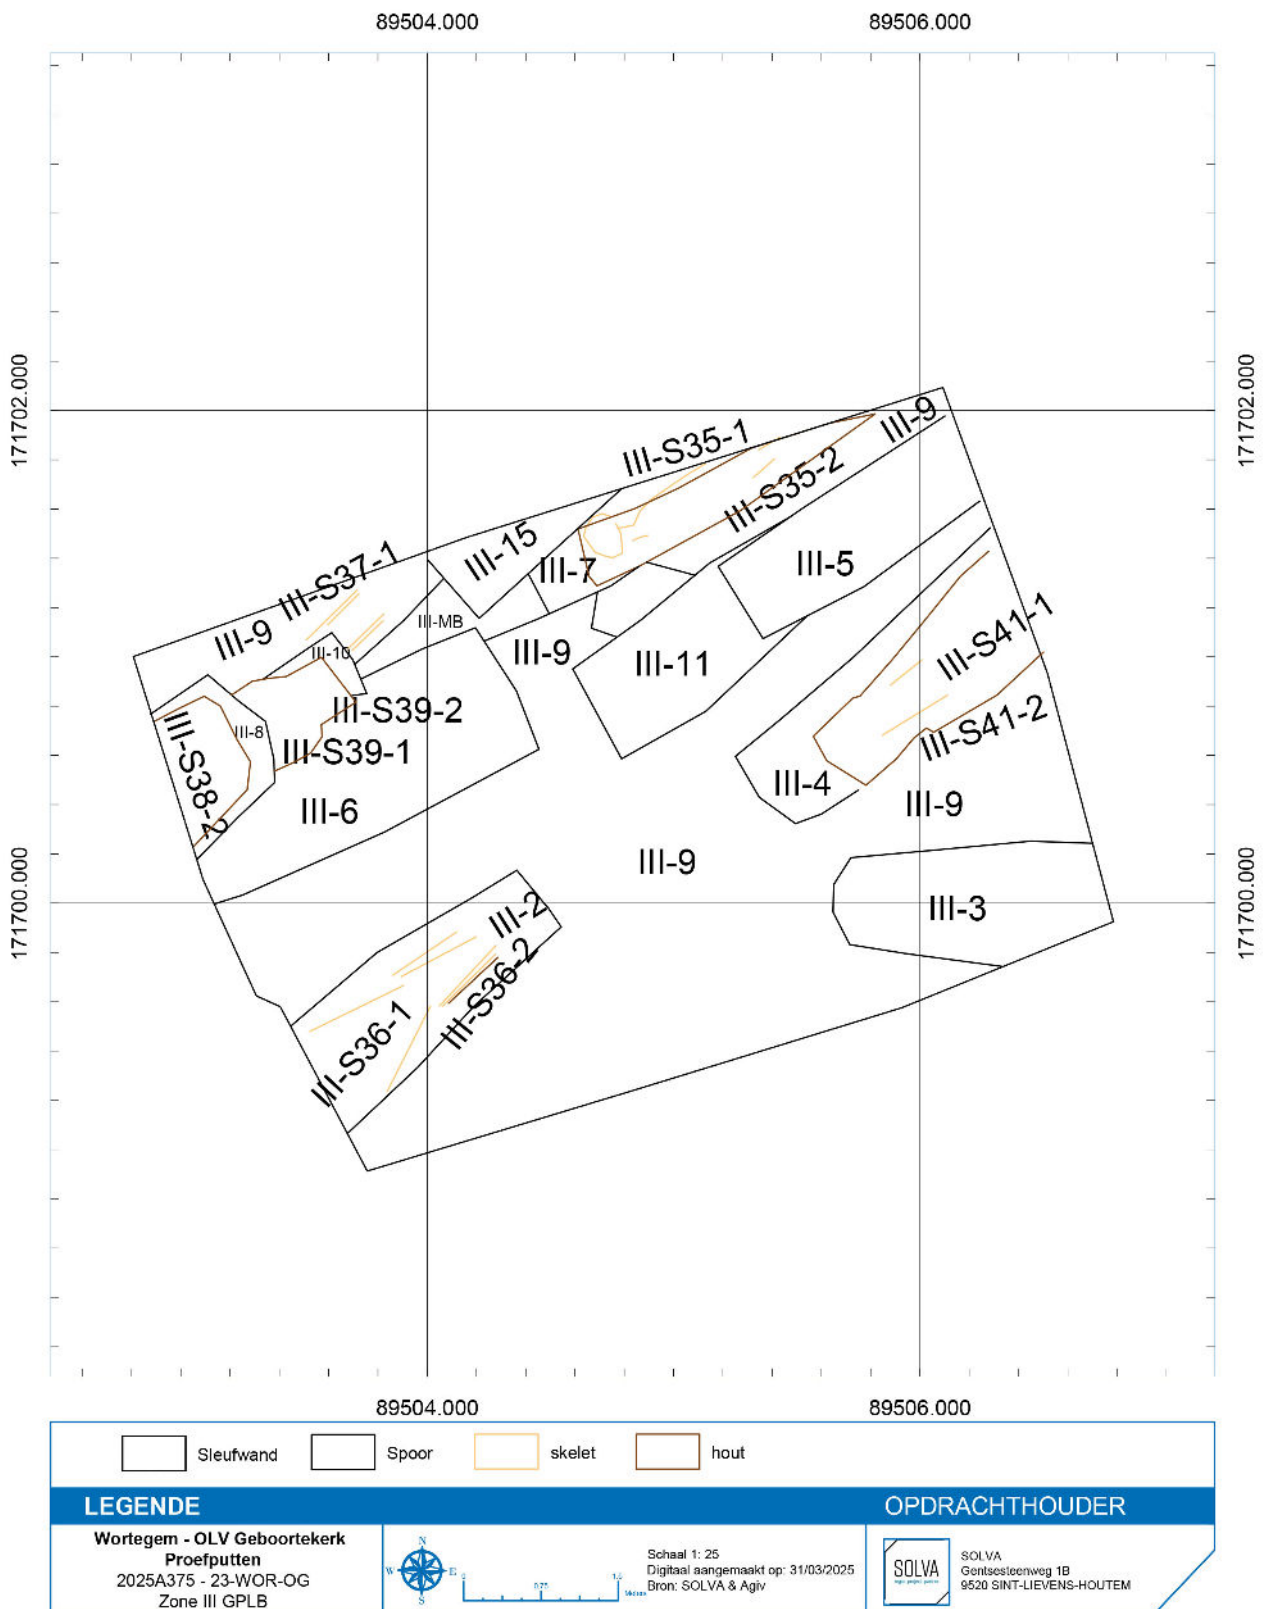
89504.000
89506.000

171702.000
171700.000

171702.000
171700.000

III-S35-1
III-9
III-S35-2
III-15
III-7
III-5
III-S37-1
III-9
III-MB
III-10
III-9
III-11
III-S41-1
III-S39-2
III-8
III-S39-1
III-S41-2
III-S38-2
III-6
III-4
III-9
III-9
III-3
III-2
III-S36-2
III-S36-1

89504.000
89506.000

Sleufwand
Spoor
skelet
hout

LEGENDE
OPDRACHTHOUDER

Wortegem - OLV Geboortekerk
Proefputten
2025A375 - 23-WOR-OG
Zone III GPLB

N
W
E
S
0
0.75
1.5
Meters

Schaal 1: 25
Digitaal aangemaakt op: 31/03/2025
Bron: SOLVA & Agiv

SOLVA

SOLVA
Gentsesteenweg 1B
9520 SINT-LIEVENS-HOUTEM